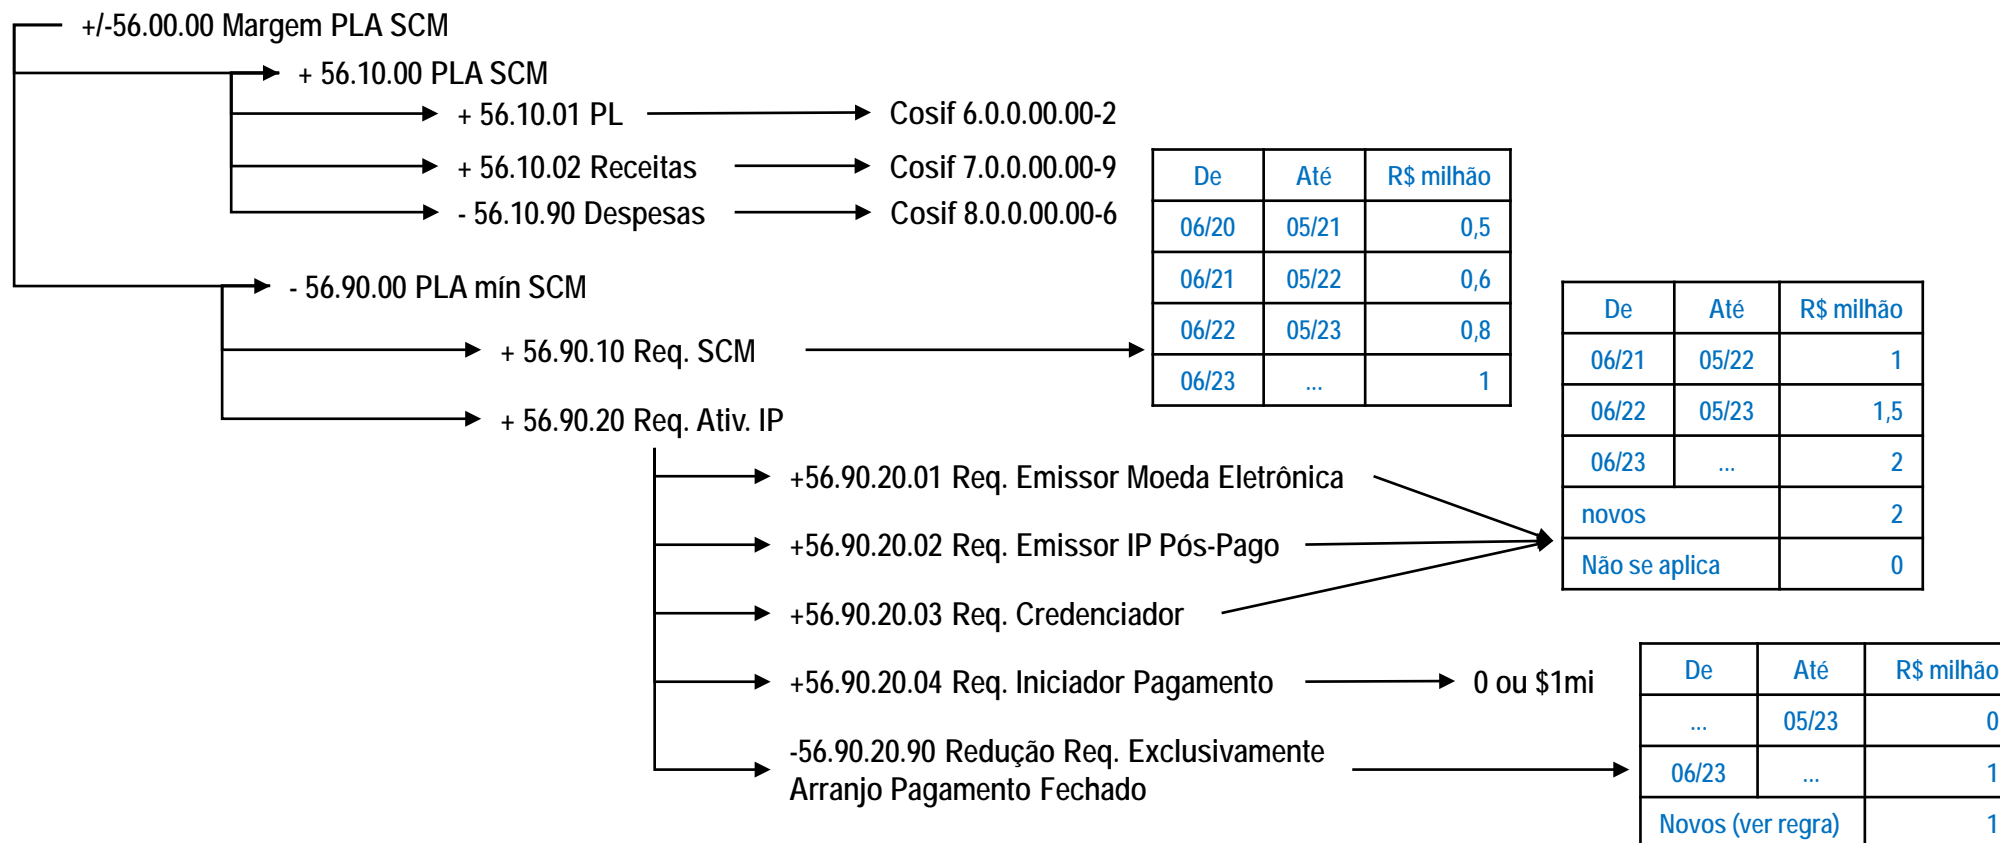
+/-56.00.00 Margem PLA SCM

+ 56.10.00 PLA SCM

+ 56.10.01 PL → Cosif 6.0.0.00.00-2

+ 56.10.02 Receitas → Cosif 7.0.0.00.00-9

- 56.10.90 Despesas → Cosif 8.0.0.00.00-6

- 56.90.00 PLA mín SCM

+ 56.90.10 Req. SCM

| De | Até | R$ milhão |
|---|---|---|
| 06/20 | 05/21 | 0,5 |
| 06/21 | 05/22 | 0,6 |
| 06/22 | 05/23 | 0,8 |
| 06/23 | ... | 1 |

+ 56.90.20 Req. Ativ. IP

+56.90.20.01 Req. Emissor Moeda Eletrônica

+56.90.20.02 Req. Emissor IP Pós-Pago

+56.90.20.03 Req. Credenciador

| De | Até | R$ milhão |
|---|---|---|
| 06/21 | 05/22 | 1 |
| 06/22 | 05/23 | 1,5 |
| 06/23 | ... | 2 |
| novos | | 2 |
| Não se aplica | | 0 |

+56.90.20.04 Req. Iniciador Pagamento → 0 ou $1mi

-56.90.20.90 Redução Req. Exclusivamente Arranjo Pagamento Fechado

| De | Até | R$ milhão |
|---|---|---|
| ... | 05/23 | 0 |
| 06/23 | ... | 1 |
| Novos (ver regra) | | 1 |